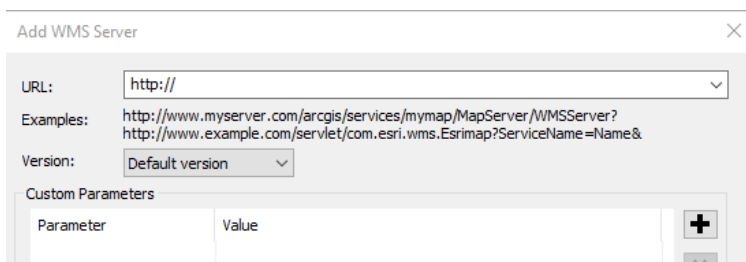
Add WMS Server

URL: http://

Examples: http://www.myserver.com/arcgis/services/mymap/MapServer/WMSServer?
http://www.example.com/servlet/com.esri.wms.Esrimap?ServiceName=Name&

Version: Default version

Custom Parameters

| Parameter | Value |
|---|---|